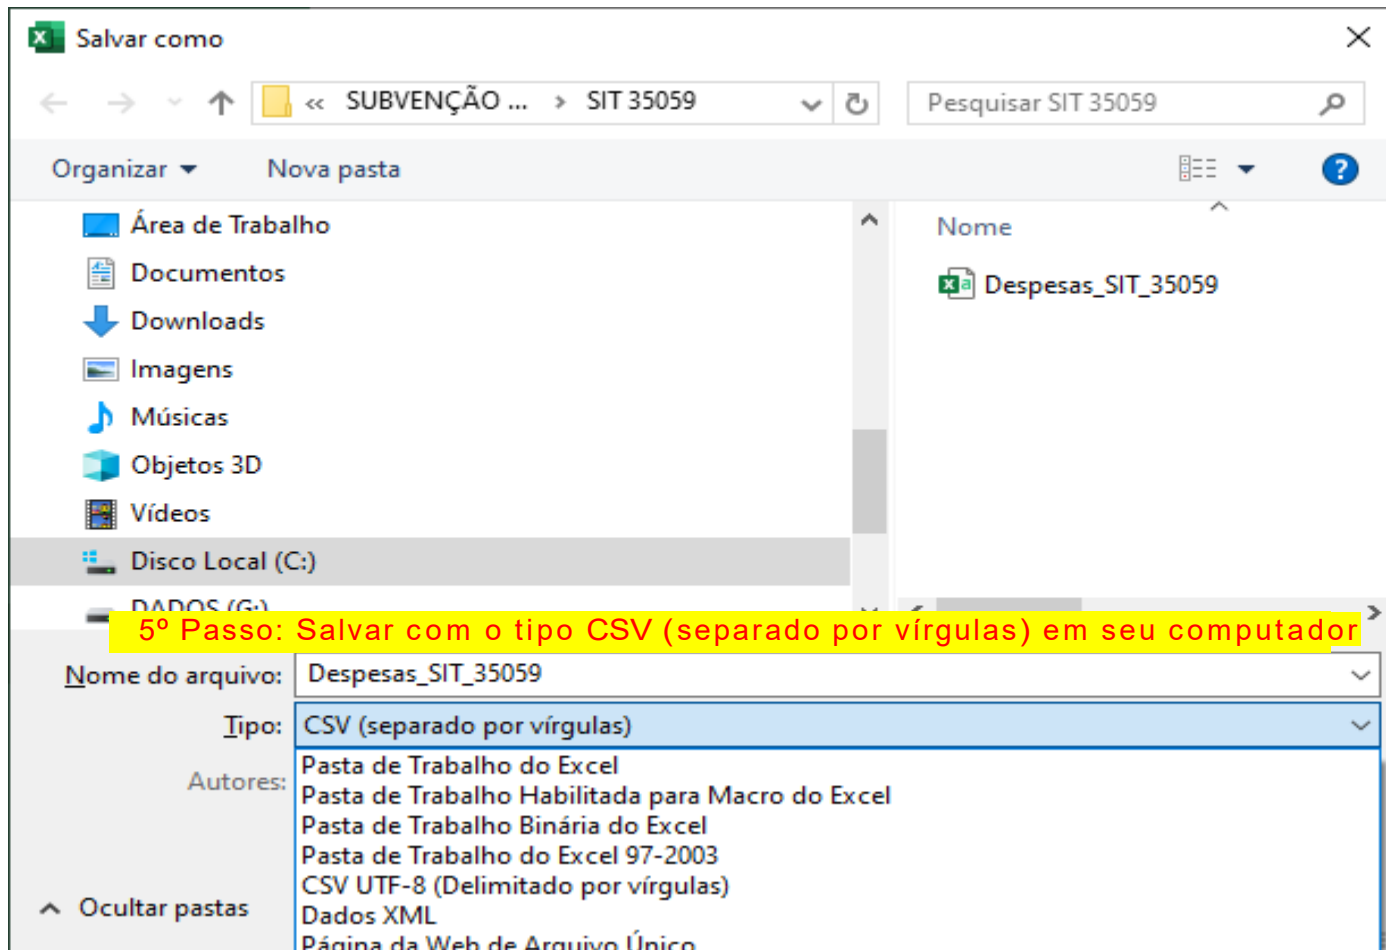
Salvar como

« SUBVENÇÃO ... › SIT 35059

Pesquisar SIT 35059

Organizar ▾ Nova pasta

Área de Trabalho
Documentos
Downloads
Imagens
Músicas
Objetos 3D
Vídeos
Disco Local (C:)
DADOS (G:)

Nome

Despesas_SIT_35059

5º Passo: Salvar com o tipo CSV (separado por vírgulas) em seu computador

Nome do arquivo: Despesas_SIT_35059

Tipo: CSV (separado por vírgulas)

Autores:

Pasta de Trabalho do Excel
Pasta de Trabalho Habilitada para Macro do Excel
Pasta de Trabalho Binária do Excel
Pasta de Trabalho do Excel 97-2003
CSV UTF-8 (Delimitado por vírgulas)
Dados XML
Página da Web de Arquivo Único

Ocultar pastas